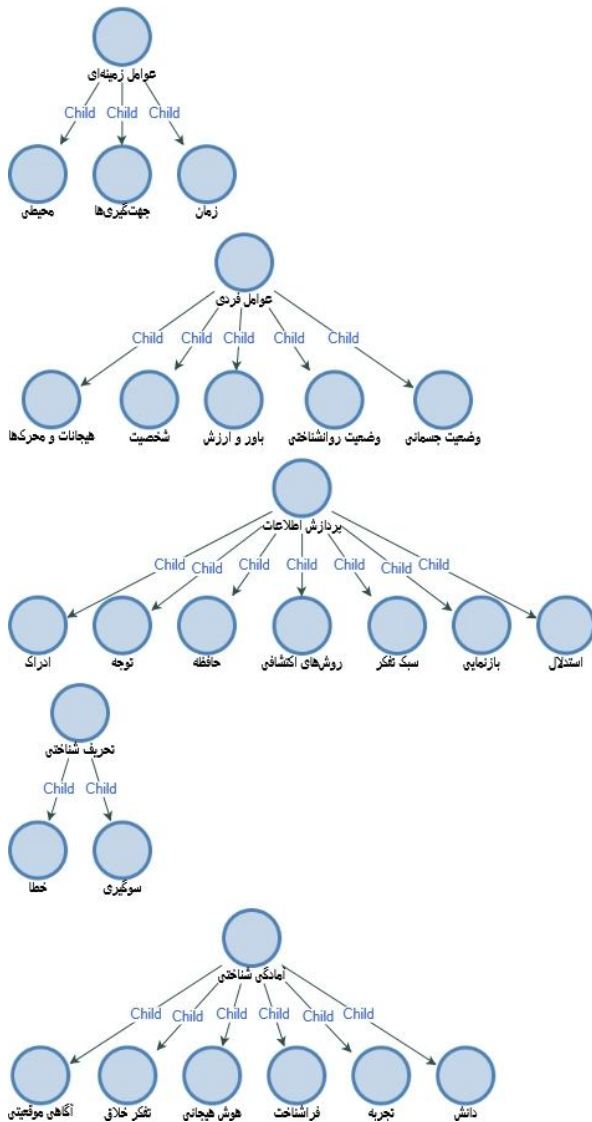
عوامل زمینه‌ای

Child Child Child

محیطی جهت‌گیری‌ها زمان

عوامل فردی

Child Child Child Child Child

هیجانات و محرک‌ها شخصیت باور و ارزش وضعیت روانشناختی وضعیت جسمانی

پردازش اطلاعات

Child Child Child Child Child Child Child

ادراک توجه حافظه روش‌های اکتشافی سبک تفکر بازنمایی استدلال

تحریف شناختی

Child Child

خطا سوگیری

آمادگی شناختی

Child Child Child Child Child Child

آگاهی موقعیتی تفکر خلاق هوش هیجانی فراشناخت تجربه دانش